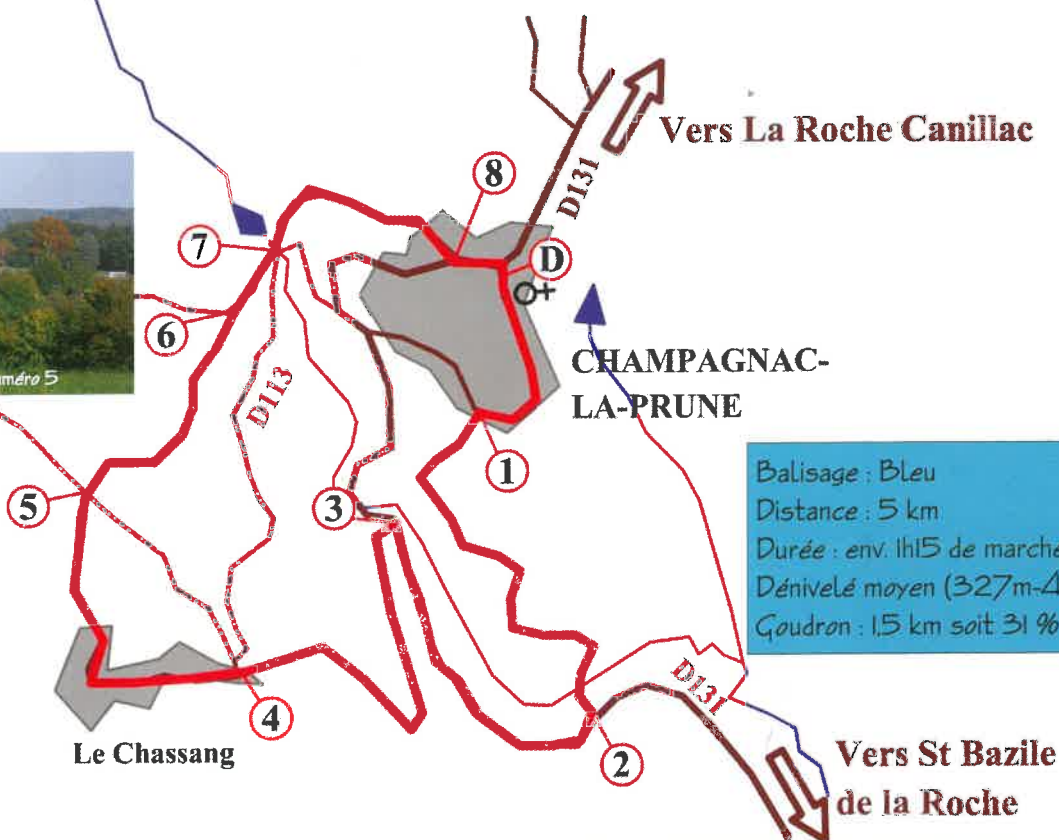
Vers La Roche Canillac

8

D131

7

D

6

CHAMPAGNAC-LA-PRUNE

D113

méro 5

1

Balisage : Bleu
Distance : 5 km
Durée : env. 1h15 de marche
Dénivelé moyen (327m-4
Goudron : 1,5 km soit 31 %

5

3

D131

4

Le Chassang

2

Vers St Bazile de la Roche